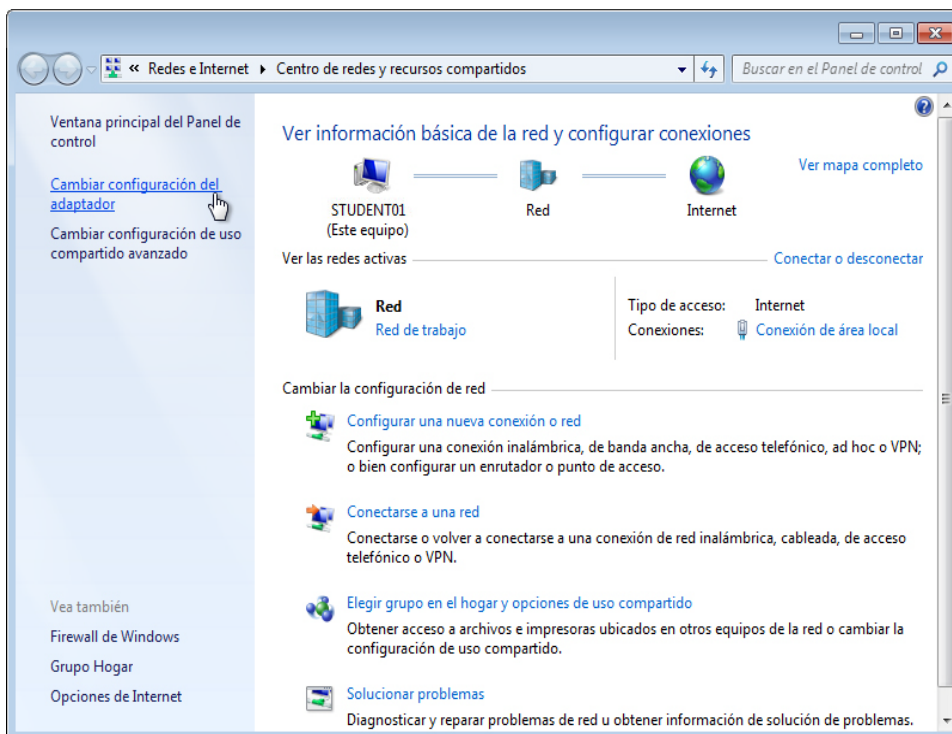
« Redes e Internet ▸ Centro de redes y recursos compartidos

Buscar en el Panel de control

Ventana principal del Panel de control

Cambiar configuración del adaptador

Cambiar configuración de uso compartido avanzado

Vea también

Firewall de Windows

Grupo Hogar

Opciones de Internet

Ver información básica de la red y configurar conexiones

Ver mapa completo

STUDENT01 (Este equipo)

Red

Internet

Ver las redes activas

Conectar o desconectar

Red

Red de trabajo

Tipo de acceso: Internet

Conexiones: Conexión de área local

Cambiar la configuración de red

Configurar una nueva conexión o red

Configurar una conexión inalámbrica, de banda ancha, de acceso telefónico, ad hoc o VPN; o bien configurar un enrutador o punto de acceso.

Conectarse a una red

Conectarse o volver a conectarse a una conexión de red inalámbrica, cableada, de acceso telefónico o VPN.

Elegir grupo en el hogar y opciones de uso compartido

Obtener acceso a archivos e impresoras ubicados en otros equipos de la red o cambiar la configuración de uso compartido.

Solucionar problemas

Diagnosticar y reparar problemas de red u obtener información de solución de problemas.